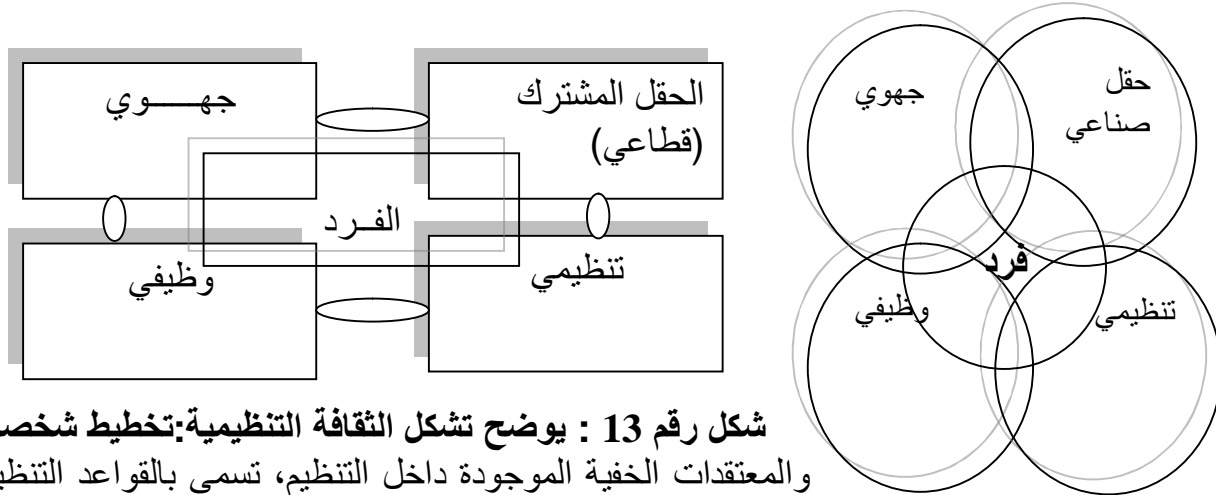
جهـــوي

الحقل المشترك
(قطاعي)

الفـرد

وظيفي

تنظيمي

جهوي

حقل
صناعي

فرد

وظيفي

تنظيمي

شكل رقم 13 : يوضح تشكل الثقافة التنظيمية:تخطيط شخص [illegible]

والمعتقدات الخفية الموجودة داخل التنظيم، تسمى بالقواعد التنظ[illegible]